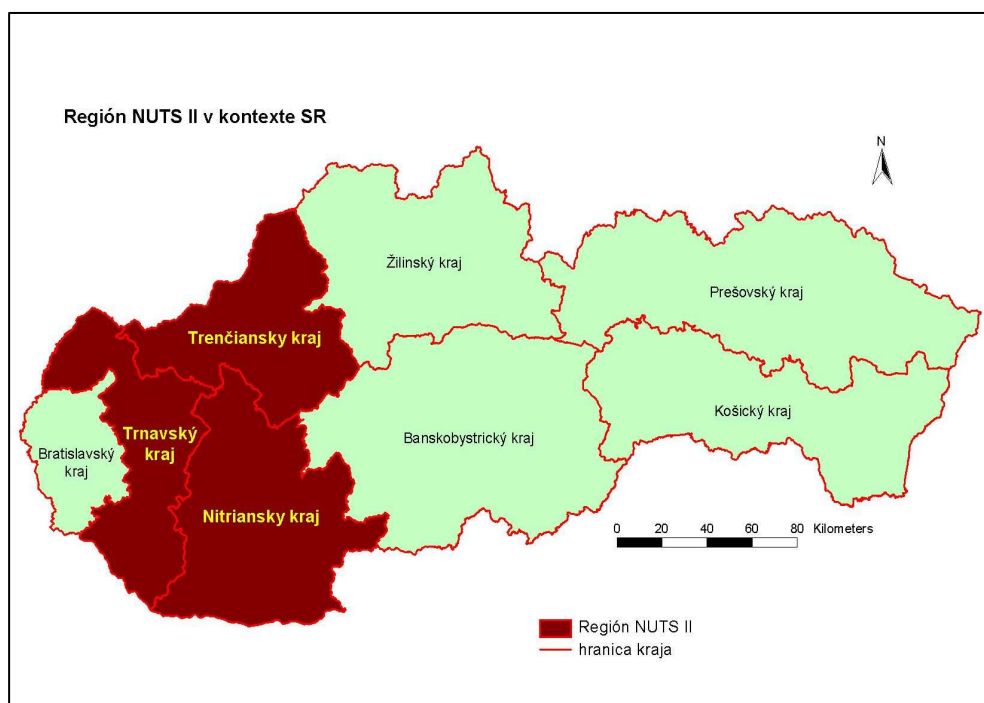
Región NUTS II v kontexte SR

N

Žilinský kraj

Prešovský kraj

Trenčiansky kraj

Košický kraj

Trnavský kraj

Bratislavský kraj

Banskobystrický kraj

Nitriansky kraj

0 20 40 60 80 Kilometers

Región NUTS II
hranica kraja